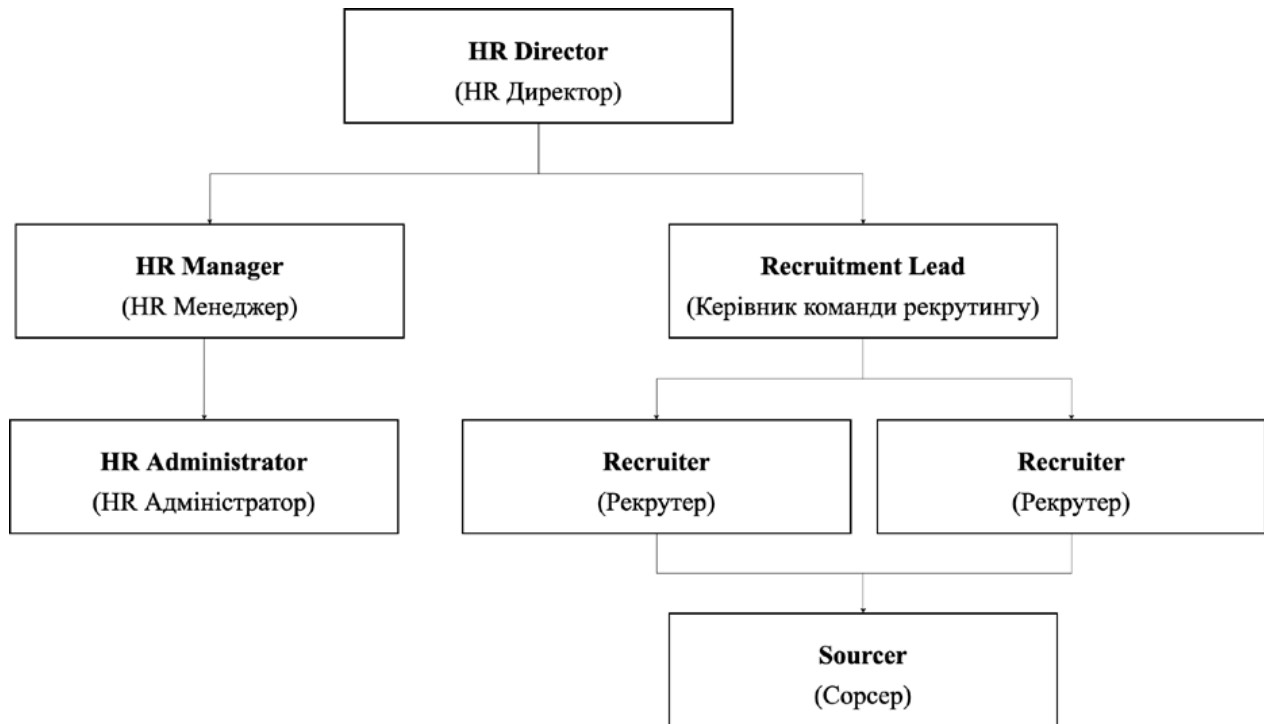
**HR Director**
(HR Директор)

**HR Manager**
(HR Менеджер)

**Recruitment Lead**
(Керівник команди рекрутингу)

**HR Administrator**
(HR Адміністратор)

**Recruiter**
(Рекрутер)

**Recruiter**
(Рекрутер)

**Sourcer**
(Сорсер)